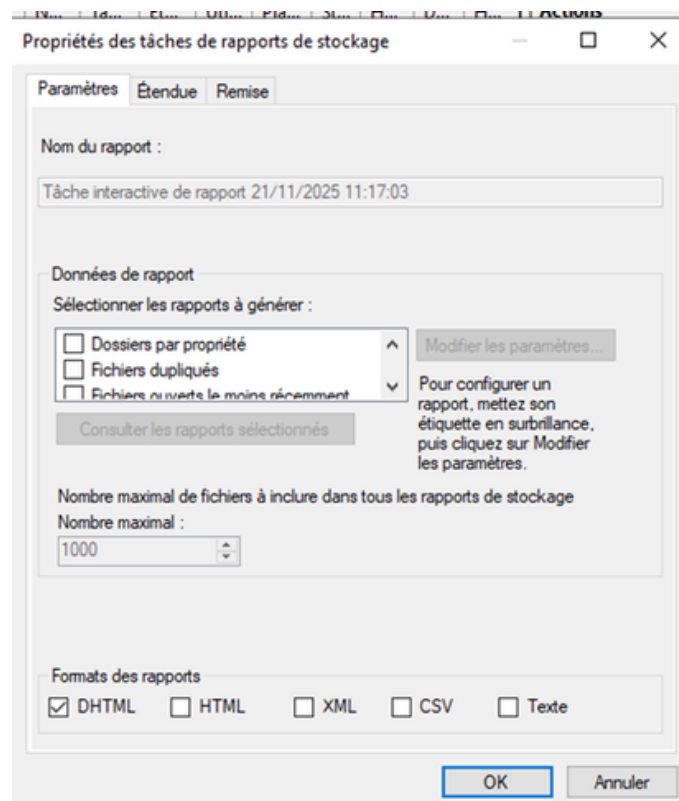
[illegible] Actions

Propriétés des tâches de rapports de stockage

Paramètres | Étendue | Remise

Nom du rapport :

Tâche interactive de rapport 21/11/2025 11:17:03

Données de rapport

Sélectionner les rapports à générer :

Dossiers par propriété
Fichiers dupliqués
Fichiers ouverts le moins récemment

Modifier les paramètres...

Pour configurer un rapport, mettez son étiquette en surbrillance, puis cliquez sur Modifier les paramètres.

Consulter les rapports sélectionnés

Nombre maximal de fichiers à inclure dans tous les rapports de stockage

Nombre maximal :

1000

Formats des rapports

DHTML HTML XML CSV Texte

OK Annuler